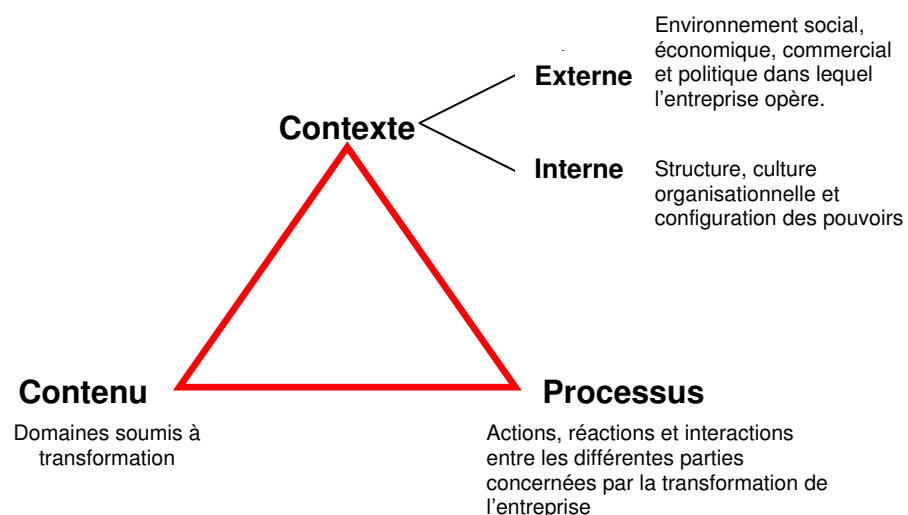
Contexte

Externe

Environnement social, économique, commercial et politique dans lequel l’entreprise opère.

Interne

Structure, culture organisationnelle et configuration des pouvoirs

Contenu

Domaines soumis à transformation

Processus

Actions, réactions et interactions entre les différentes parties concernées par la transformation de l’entreprise